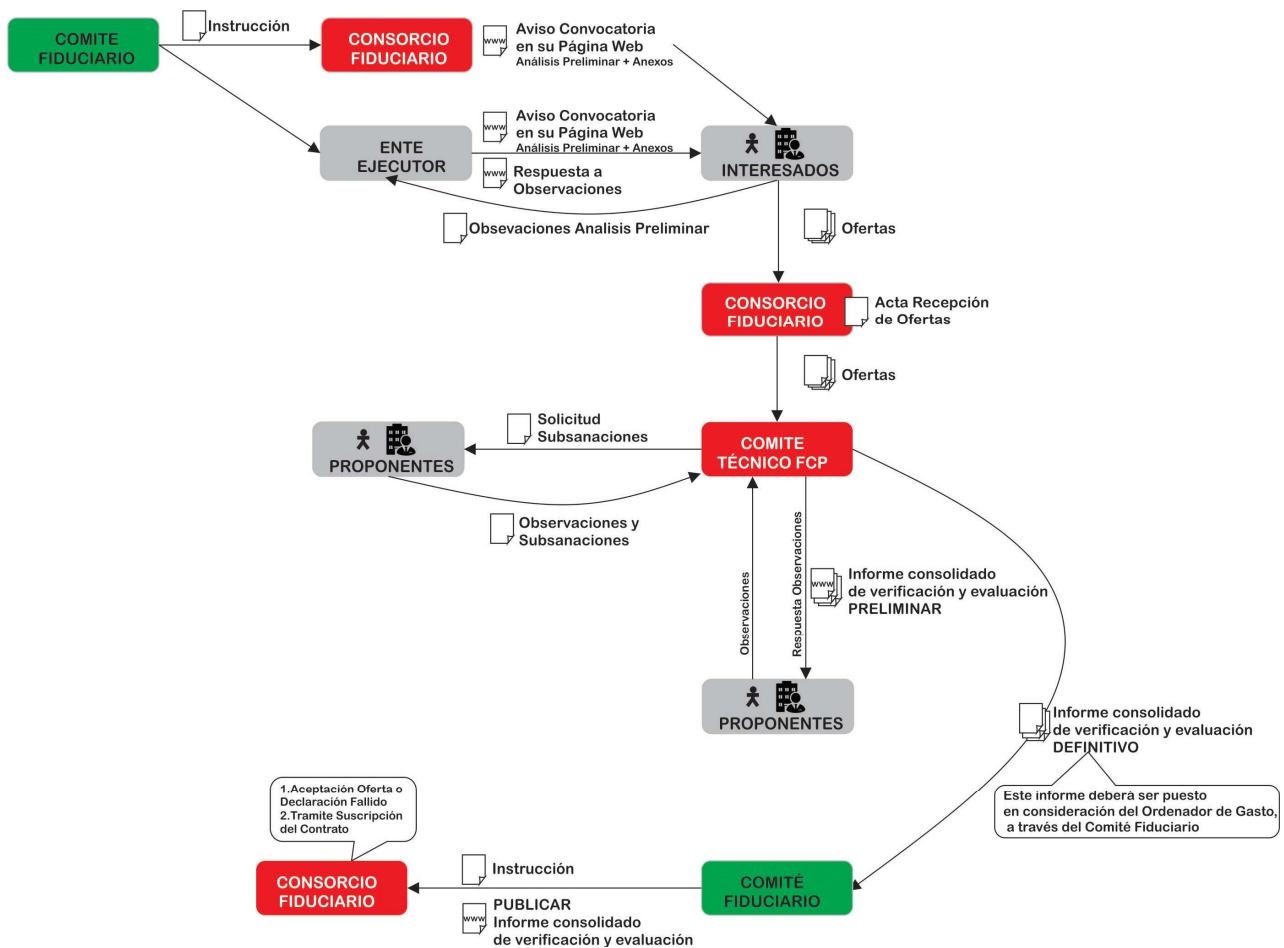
COMITE FIDUCIARIO

Instrucción

CONSORCIO FIDUCIARIO

www Aviso Convocatoria en su Página Web
Análisis Preliminar + Anexos

ENTE EJECUTOR

www Aviso Convocatoria en su Página Web
Análisis Preliminar + Anexos

www Respuesta a Observaciones

INTERESADOS

Obsevaciones Analisis Preliminar

Ofertas

CONSORCIO FIDUCIARIO

Acta Recepción de Ofertas

Ofertas

PROPONENTES

Solicitud Subsanaciones

COMITE TÉCNICO FCP

Observaciones y Subsanaciones

Observaciones

Respuesta Observaciones

www Informe consolidado de verificación y evaluación PRELIMINAR

PROPONENTES

Informe consolidado de verificación y evaluación DEFINITIVO

Este informe deberá ser puesto en consideración del Ordenador de Gasto, a través del Comité Fiduciario

1.Aceptación Oferta o Declaración Fallido
2.Tramite Suscripción del Contrato

CONSORCIO FIDUCIARIO

Instrucción

www PUBLICAR Informe consolidado de verificación y evaluación

COMITÉ FIDUCIARIO